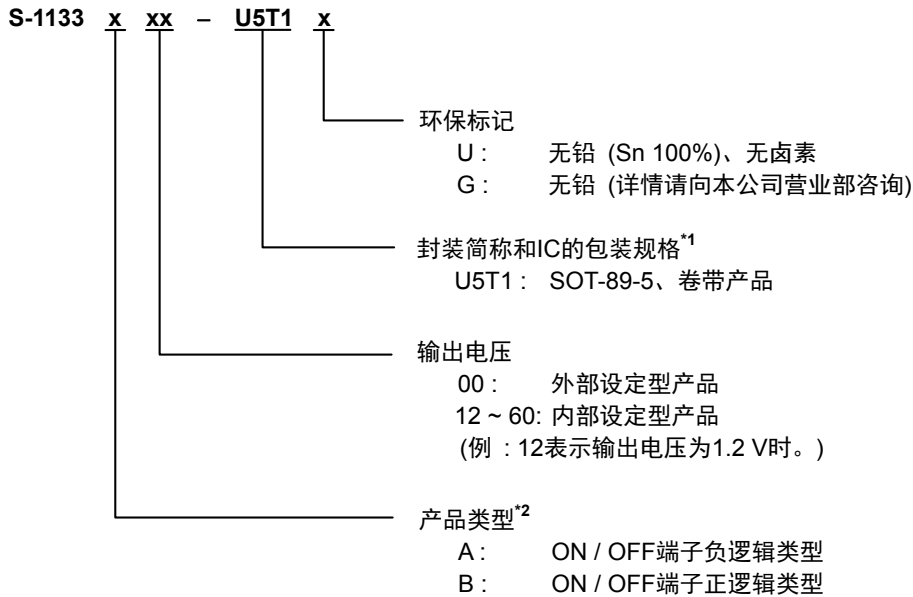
S-1133 x xx – U5T1 x

环保标记
U : 无铅 (Sn 100%)、无卤素
G : 无铅 (详情请向本公司营业部咨询)

封装简称和IC的包装规格$^{*1}$
U5T1 : SOT-89-5、卷带产品

输出电压
00 : 外部设定型产品
12 ~ 60: 内部设定型产品
(例 : 12表示输出电压为1.2 V时。)

产品类型$^{*2}$
A : ON / OFF端子负逻辑类型
B : ON / OFF端子正逻辑类型